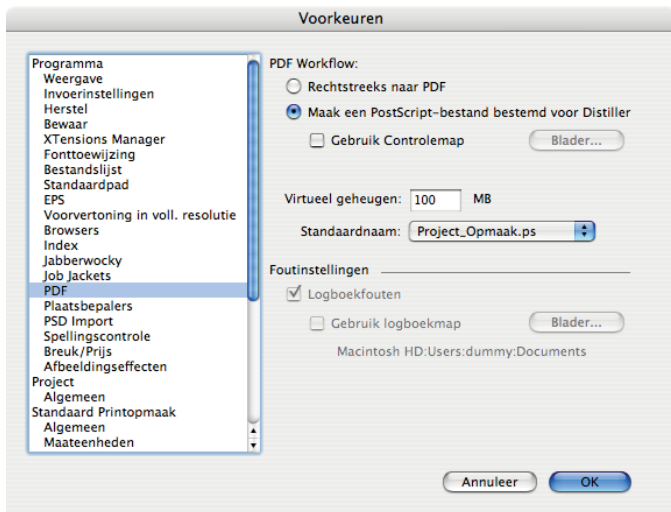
Voorkeuren

Programma
Weergave
Invoerinstellingen
Herstel
Bewaar
XTensions Manager
Fonttoewijzing
Bestandslijst
Standaardpad
EPS
Voorvertoning in voll. resolutie
Browsers
Index
Jabberwocky
Job Jackets
PDF
Plaatsbepalers
PSD Import
Spellingscontrole
Breuk/Prijs
Afbeeldingseffecten
Project
Algemeen
Standaard Printopmaak
Algemeen
Maateenheden

PDF Workflow:
Rechtstreeks naar PDF
Maak een PostScript-bestand bestemd voor Distiller
Gebruik Controlemap
Blader...

Virtueel geheugen: 100 MB
Standaardnaam: Project_Opmaak.ps

Foutinstellingen
Logboekfouten
Gebruik logboekmap
Blader...
Macintosh HD:Users:dummy:Documents

Annuleer
OK